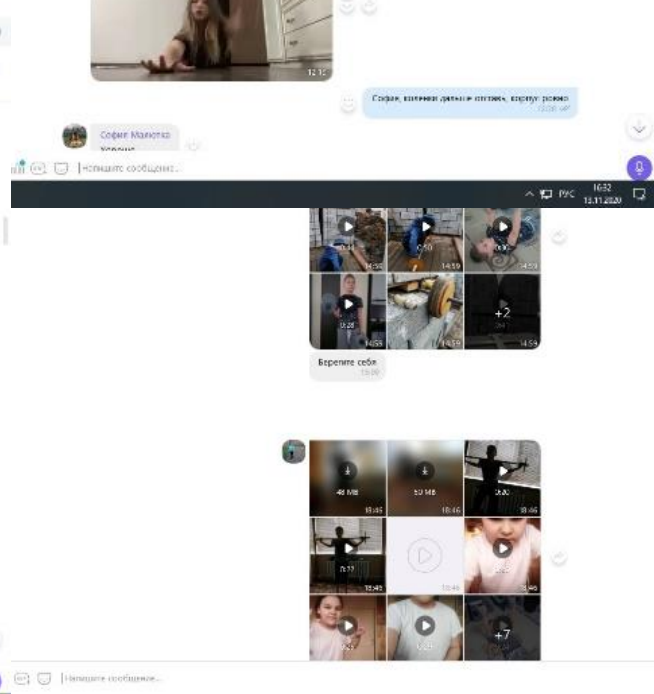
12:12

Софья, конечно дальше отгоняем, корпус ровно
12:20

Софья Малютко
Хорошо

Напишите сообщение...

РУС 16:52 13.11.2020

0:34 0:50 0:30
14:59 14:59 14:59
0:28 +2
14:59 14:59

Берегите себя
15:00

46 MB 53 MB 0:20
18:46 18:46 18:46
0:17
18:46 18:46 18:46
+7

Напишите сообщение...